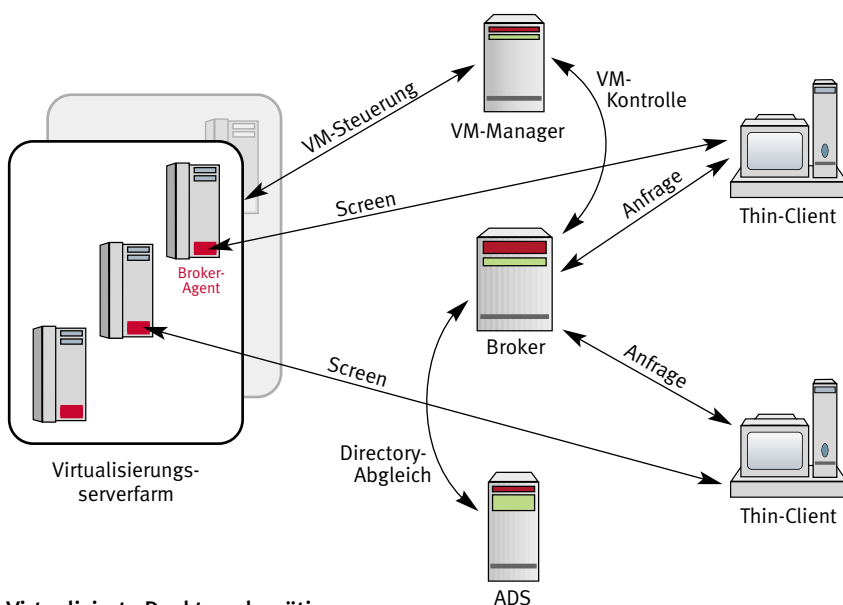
VM-Steuerung

VM-Manager

VM-Kontrolle

Screen

Anfrage

Thin-Client

Broker-Agent

Broker

Anfrage

Screen

Virtualisierungsserverfarm

Directory-Abgleich

ADS

Thin-Client

Virtualisierte Desktops benötigen